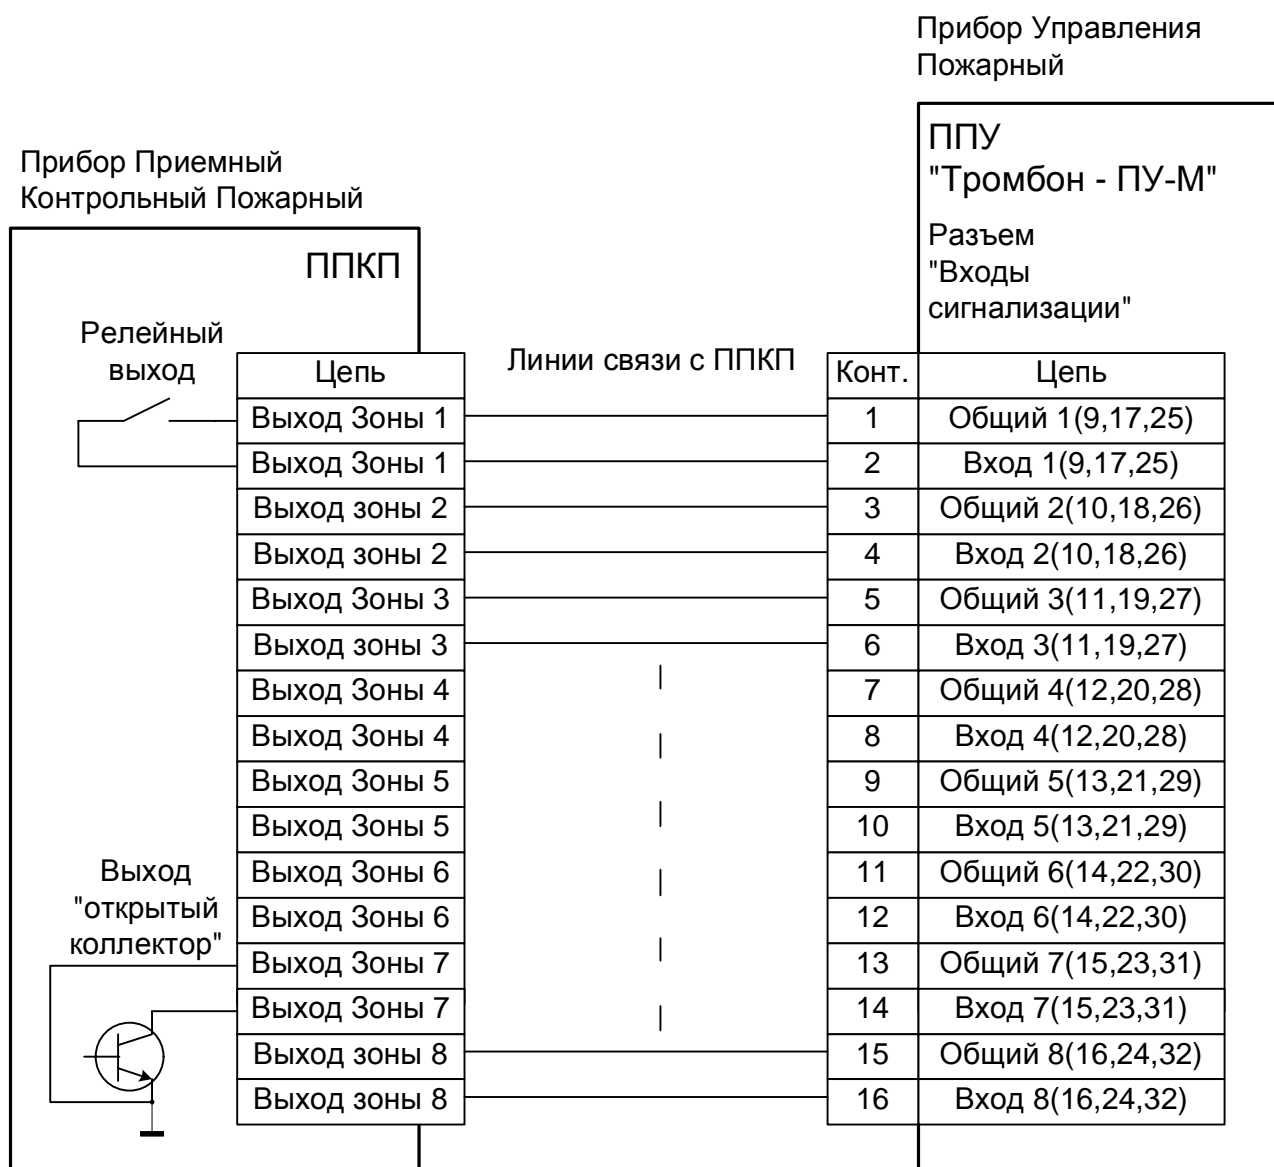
Прибор Управления Пожарный

ППУ
"Тромбон - ПУ-М"

Разъем "Входы сигнализации"

Прибор Приемный Контрольный Пожарный

ППКП

Релейный выход

Линии связи с ППКП

| Цепь |
|---|
| Выход Зоны 1 |
| Выход Зоны 1 |
| Выход зоны 2 |
| Выход зоны 2 |
| Выход Зоны 3 |
| Выход зоны 3 |
| Выход Зоны 4 |
| Выход Зоны 4 |
| Выход Зоны 5 |
| Выход Зоны 5 |
| Выход Зоны 6 |
| Выход Зоны 6 |
| Выход Зоны 7 |
| Выход Зоны 7 |
| Выход зоны 8 |
| Выход зоны 8 |

| Конт. | Цепь |
|---|---|
| 1 | Общий 1(9,17,25) |
| 2 | Вход 1(9,17,25) |
| 3 | Общий 2(10,18,26) |
| 4 | Вход 2(10,18,26) |
| 5 | Общий 3(11,19,27) |
| 6 | Вход 3(11,19,27) |
| 7 | Общий 4(12,20,28) |
| 8 | Вход 4(12,20,28) |
| 9 | Общий 5(13,21,29) |
| 10 | Вход 5(13,21,29) |
| 11 | Общий 6(14,22,30) |
| 12 | Вход 6(14,22,30) |
| 13 | Общий 7(15,23,31) |
| 14 | Вход 7(15,23,31) |
| 15 | Общий 8(16,24,32) |
| 16 | Вход 8(16,24,32) |

Выход "открытый коллектор"